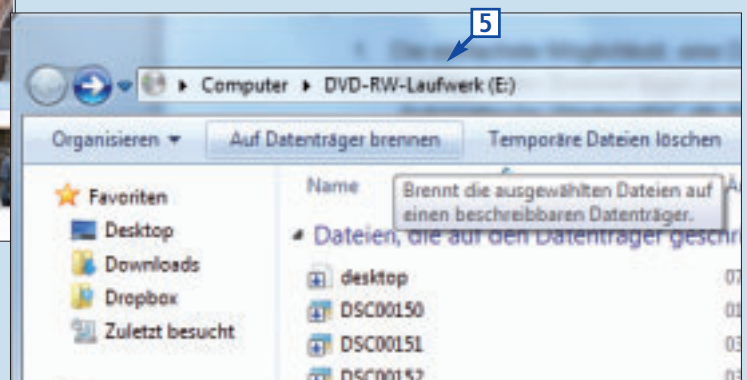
5

Computer ▸ DVD-RW-Laufwerk (E:)

Organisieren ▾ Auf Datenträger brennen Temporäre Dateien löschen

Favoriten
Desktop
Downloads
Dropbox
Zuletzt besucht

Name

Brennt die ausgewählten Dateien auf einen beschreibbaren Datenträger.

Dateien, die auf den Datenträger geschr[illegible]

desktop
DSC00150
DSC00151
DSC00152